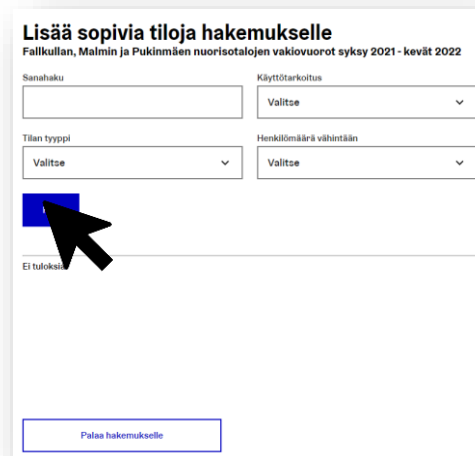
Lisää sopivia tiloja hakemukselle
Fallkullan, Malmin ja Pukinmäen nuorisotalojen vakiovuorot syksy 2021 - kevät 2022

Sanahaku

Käyttötarkoitus
Valitse

Tilan tyyppi
Valitse

Henkilömäärä vähintään
Valitse

Ei tuloksia

Palaa hakemukselle